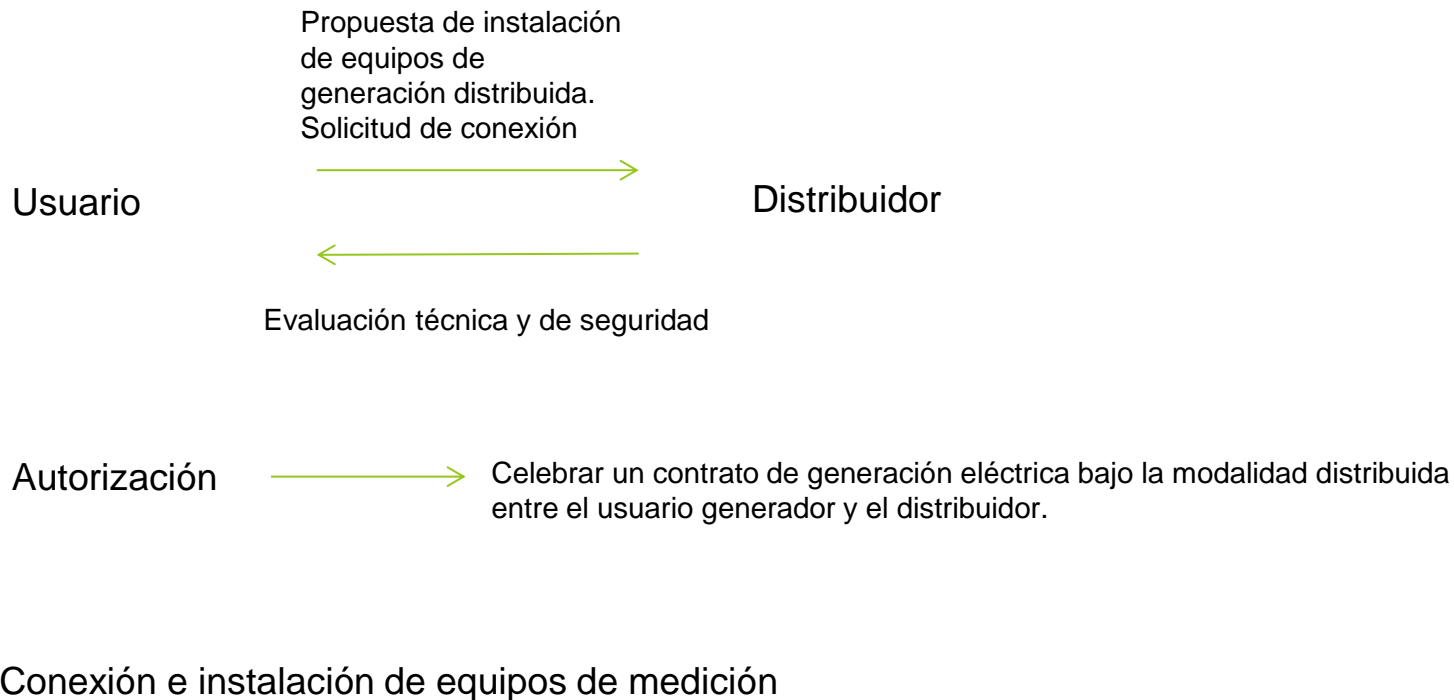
Propuesta de instalación de equipos de generación distribuida. Solicitud de conexión

Usuario

Distribuidor

Evaluación técnica y de seguridad

Autorización

Celebrar un contrato de generación eléctrica bajo la modalidad distribuida entre el usuario generador y el distribuidor.

Conexión e instalación de equipos de medición